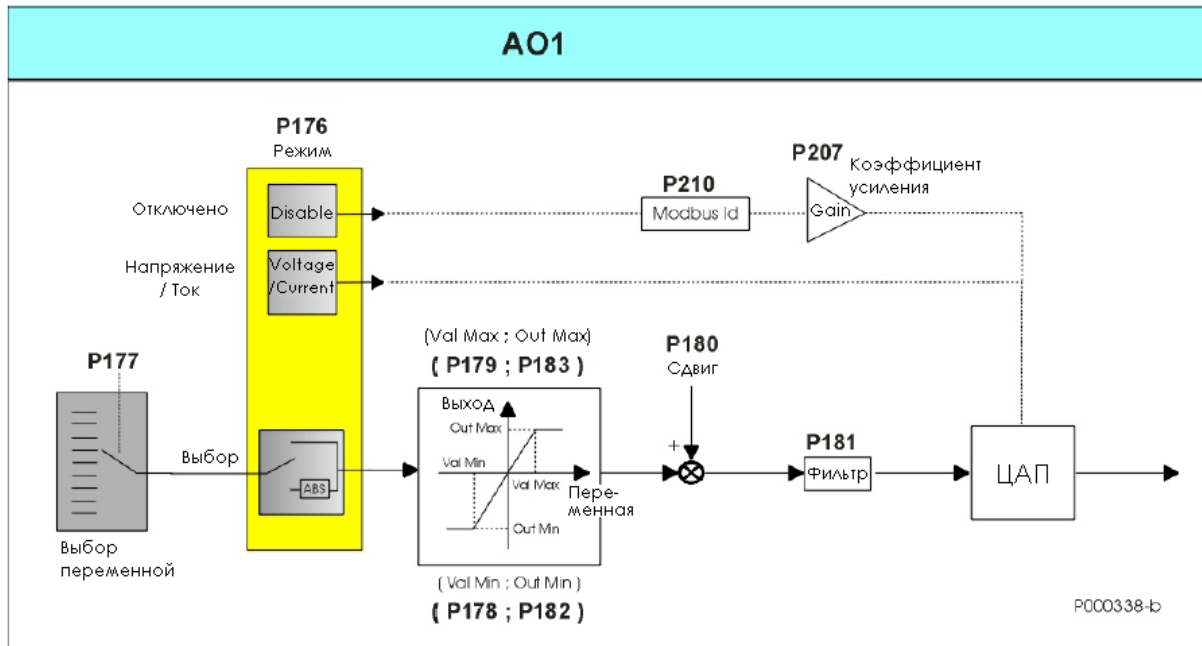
AO1

P176
Режим

P207
Коэффициент усиления

P210

Отключено

Disable

Modbus Id

Gain

Напряжение / Ток

Voltage /Current

(Val Max ; Out Max)
( P179 ; P183 )

P180
Сдвиг

P177

Выход

Out Max

P181

Выбор

Val Min

+

Фильтр

ЦАП

ABS

Val Max

Переменная

Out Min

Выбор переменной

( Val Min ; Out Min )
( P178 ; P182 )

P000338-b